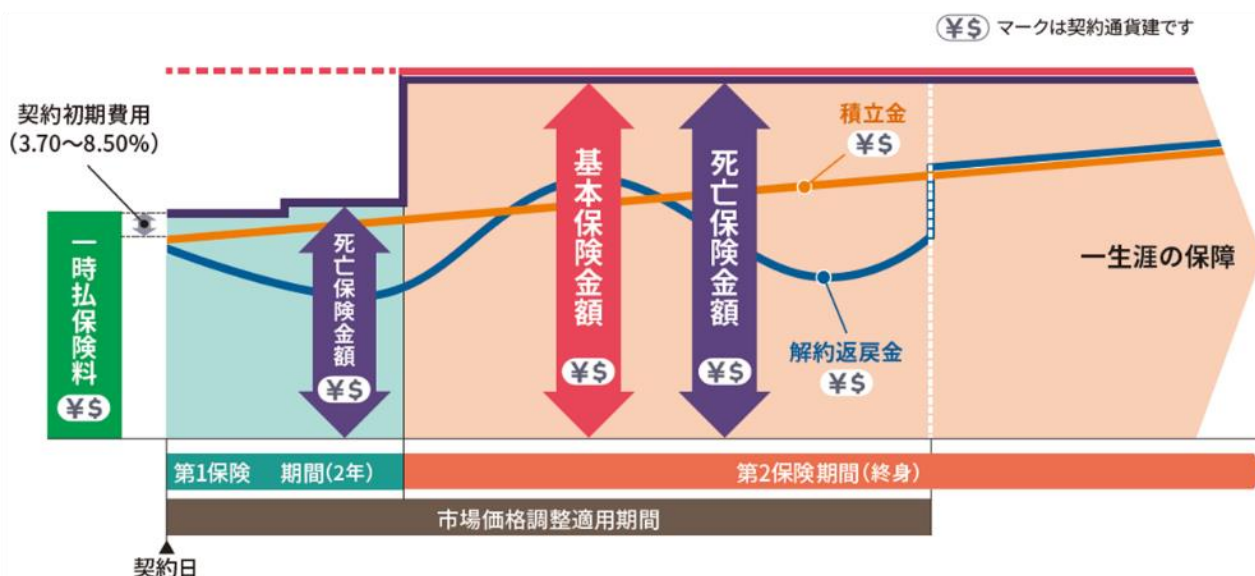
¥$ マークは契約通貨建です

契約初期費用
(3.70〜8.50%)

一時払保険料
¥$

死亡保険金額
¥$

基本保険金額
¥$

死亡保険金額
¥$

積立金
¥$

解約返戻金
¥$

一生涯の保障

第1保険　期間(2年)

第2保険期間(終身)

市場価格調整適用期間

契約日